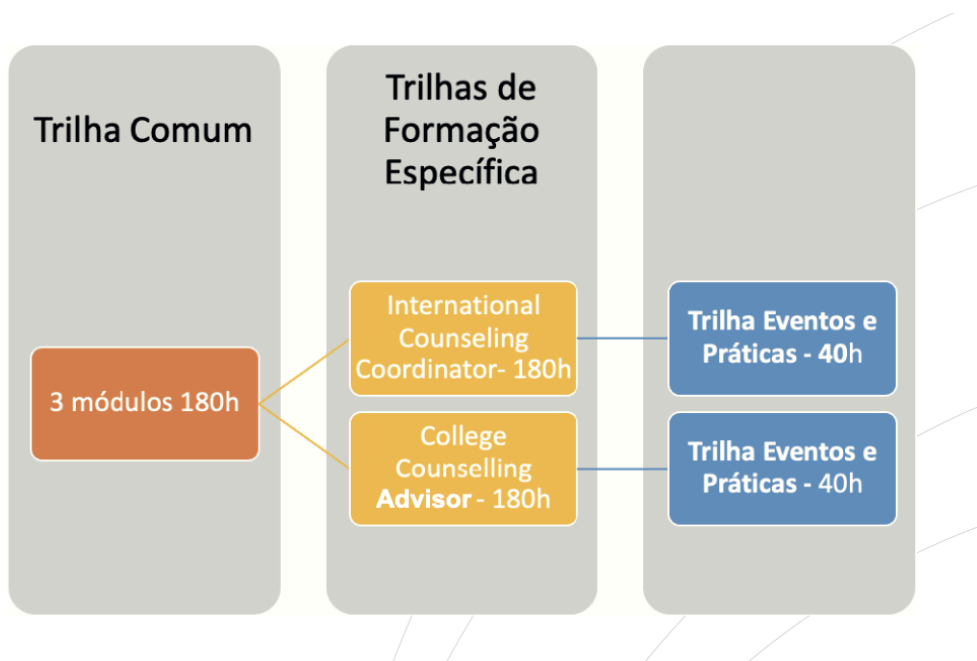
Trilha Comum

Trilhas de Formação Específica

3 módulos 180h

International Counseling Coordinator- 180h

College Counselling Advisor - 180h

Trilha Eventos e Práticas - 40h

Trilha Eventos e Práticas - 40h